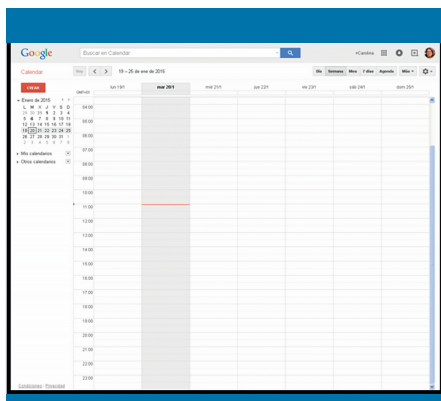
Google

Buscar en Calendar

+Carolina

Calendar

CREAR

Hoy

19 – 25 de ene de 2015

Día Semana Mes 7 días Agenda Más

GMT+01

lun 19/1 mar 20/1 mié 21/1 jue 22/1 vie 23/1 sáb 24/1 dom 25/1

▸ Enero de 2015

| L | M | X | J | V | S | D |
|---|---|---|---|---|---|---|
| 29 | 30 | 31 | 1 | 2 | 3 | 4 |
| 5 | 6 | 7 | 8 | 9 | 10 | 11 |
| 12 | 13 | 14 | 15 | 16 | 17 | 18 |
| 19 | 20 | 21 | 22 | 23 | 24 | 25 |
| 26 | 27 | 28 | 29 | 30 | 31 | 1 |
| 2 | 3 | 4 | 5 | 6 | 7 | 8 |

▸ Mis calendarios

▸ Otros calendarios

04:00
05:00
06:00
07:00
08:00
09:00
10:00
11:00
12:00
13:00
14:00
15:00
16:00
17:00
18:00
19:00
20:00
21:00
22:00
23:00

Condiciones · Privacidad